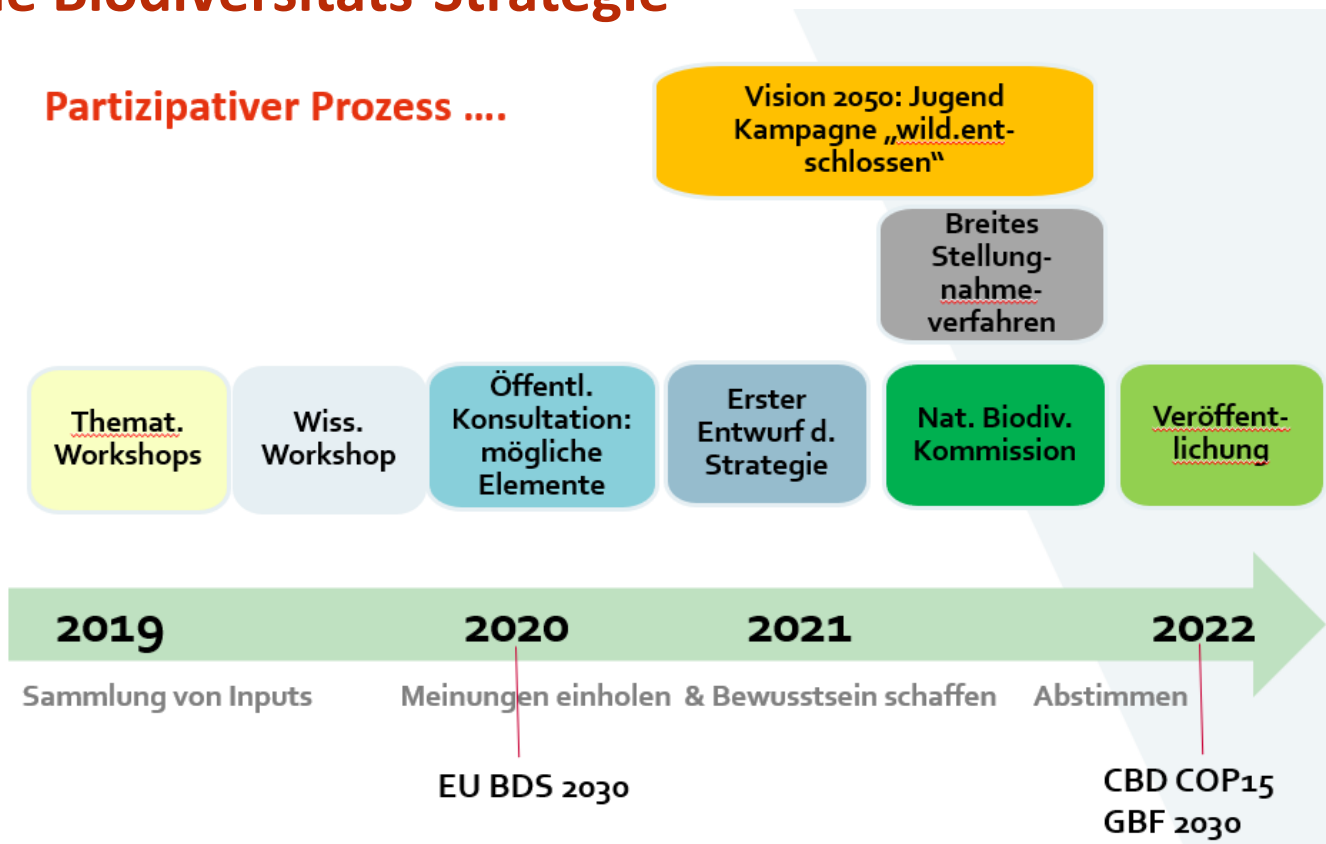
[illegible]e Biodiversitäts-Strategie

Partizipativer Prozess ....

Vision 2050: Jugend Kampagne „wild.ent-schlossen“

Breites Stellung-nahme-verfahren

Themat. Workshops

Wiss. Workshop

Öffentl. Konsultation: mögliche Elemente

Erster Entwurf d. Strategie

Nat. Biodiv. Kommission

Veröffent-lichung

2019

2020

2021

2022

Sammlung von Inputs

Meinungen einholen & Bewusstsein schaffen

Abstimmen

EU BDS 2030

CBD COP15 GBF 2030